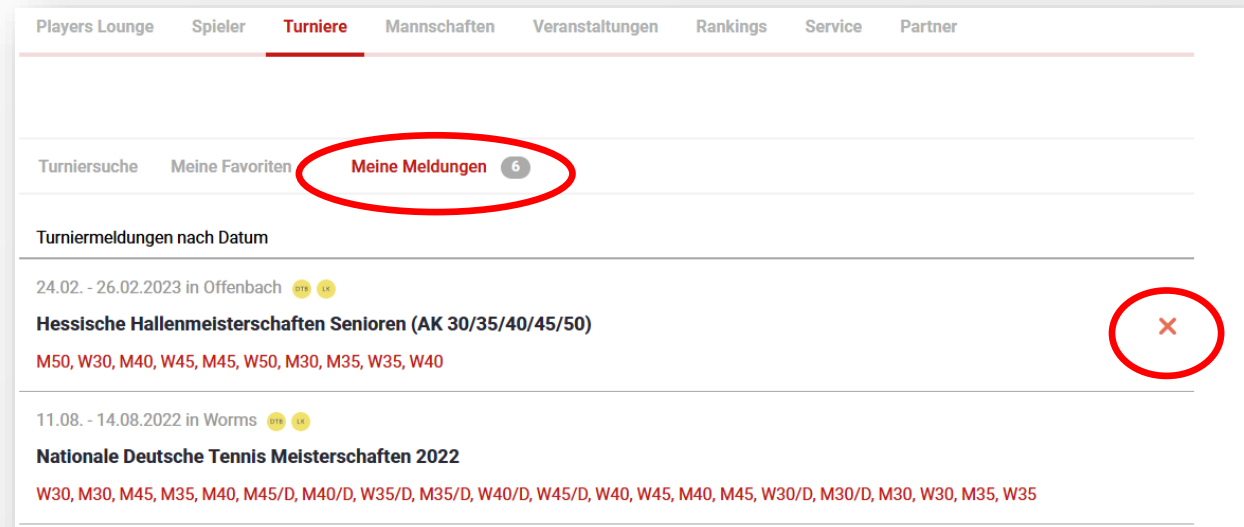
Players Lounge Spieler Turniere Mannschaften Veranstaltungen Rankings Service Partner

Turniersuche Meine Favoriten Meine Meldungen 6

Turniermeldungen nach Datum

24.02. - 26.02.2023 in Offenbach DTB LK

Hessische Hallenmeisterschaften Senioren (AK 30/35/40/45/50)

×

M50, W30, M40, W45, M45, W50, M30, M35, W35, W40

11.08. - 14.08.2022 in Worms DTB LK

Nationale Deutsche Tennis Meisterschaften 2022

W30, M30, M45, M35, M40, M45/D, M40/D, W35/D, M35/D, W40/D, W45/D, W40, W45, M40, M45, W30/D, M30/D, M30, W30, M35, W35